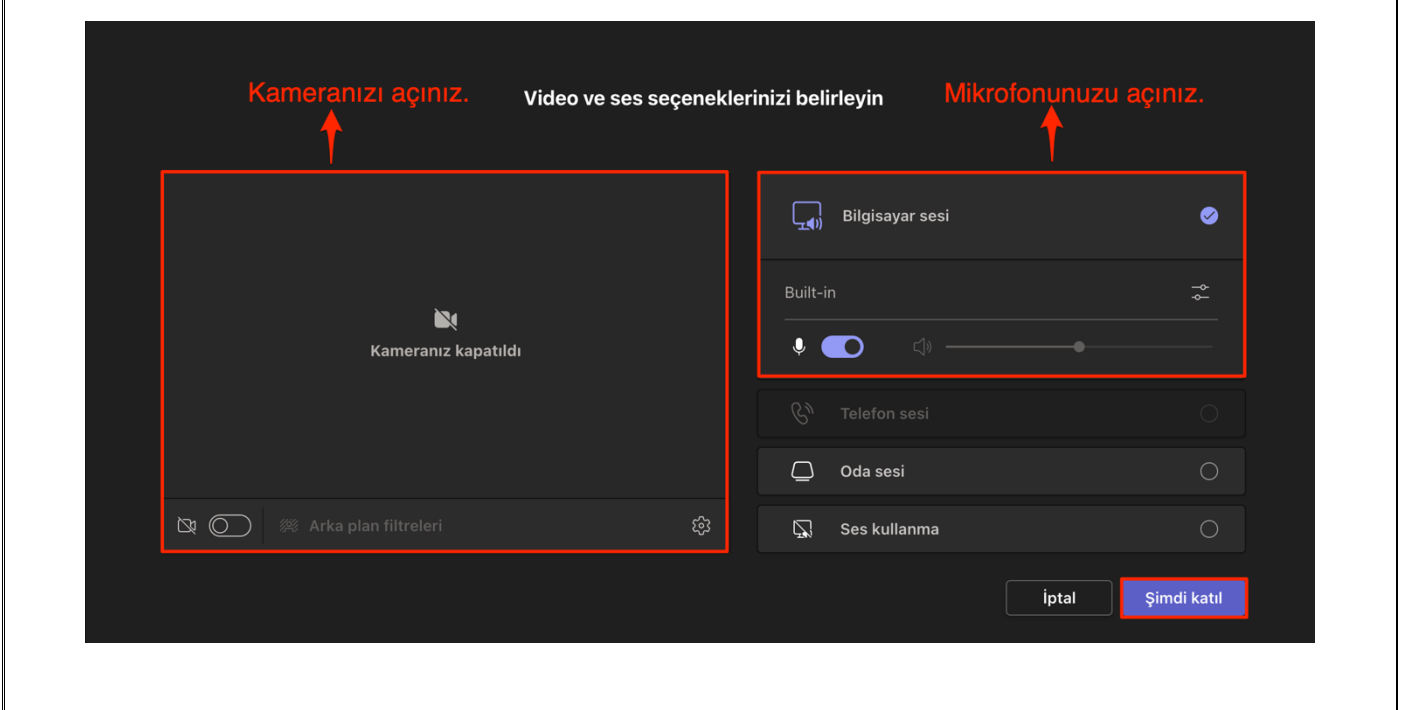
Kameranızı açınız.

Video ve ses seçeneklerinizi belirleyin

Mikrofonunuzu açınız.

Kameranız kapatıldı

Arka plan filtreleri

Bilgisayar sesi

Built-in

Telefon sesi

Oda sesi

Ses kullanma

İptal

Şimdi katıl